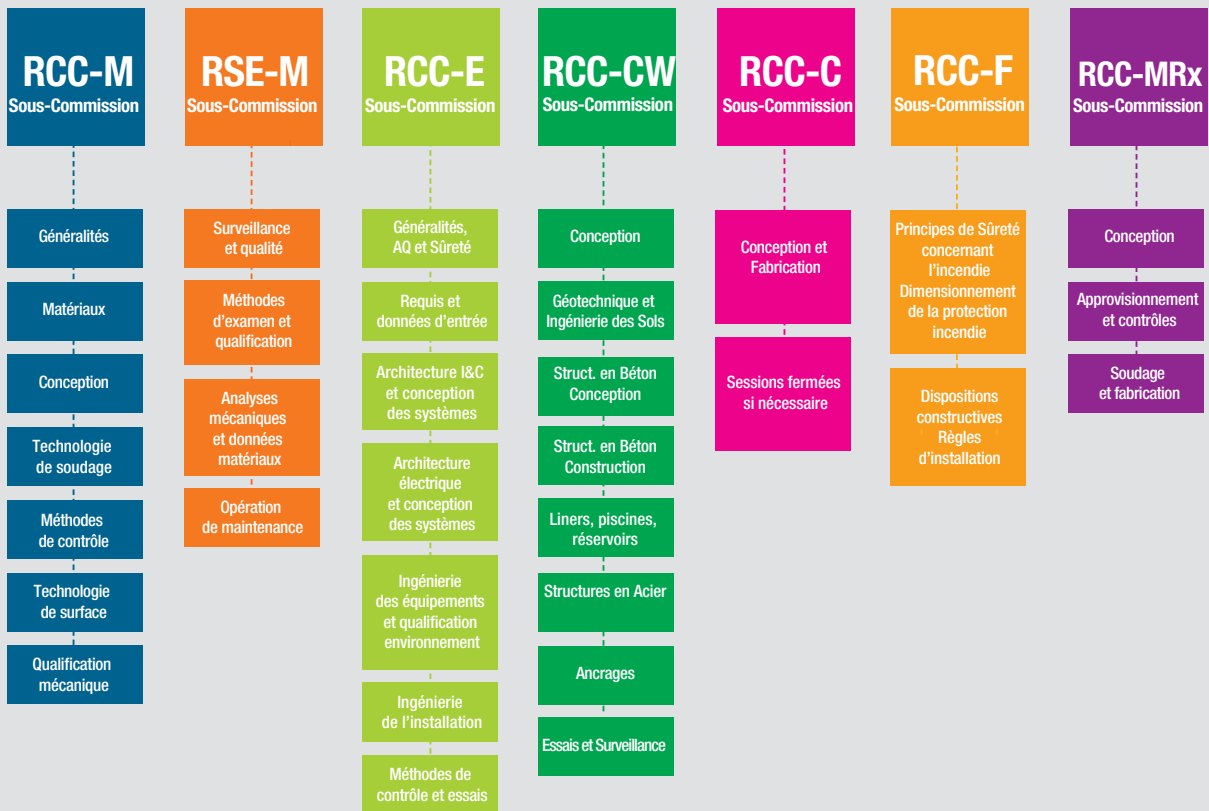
RCC-M
Sous-Commission

Généralités

Matériaux

Conception

Technologie de soudage

Méthodes de contrôle

Technologie de surface

Qualification mécanique

RSE-M
Sous-Commission

Surveillance et qualité

Méthodes d'examen et qualification

Analyses mécaniques et données matériaux

Opération de maintenance

RCC-E
Sous-Commission

Généralités, AQ et Sûreté

Requis et données d'entrée

Architecture I&C et conception des systèmes

Architecture électrique et conception des systèmes

Ingénierie des équipements et qualification environnement

Ingénierie de l'installation

Méthodes de contrôle et essais

RCC-CW
Sous-Commission

Conception

Géotechnique et Ingénierie des Sols

Struct. en Béton Conception

Struct. en Béton Construction

Liners, piscines, réservoirs

Structures en Acier

Ancrages

Essais et Surveillance

RCC-C
Sous-Commission

Conception et Fabrication

Sessions fermées si nécessaire

RCC-F
Sous-Commission

Principes de Sûreté concernant l'incendie Dimensionnement de la protection incendie

Dispositions constructives Règles d'installation

RCC-MRx
Sous-Commission

Conception

Approvisionnement et contrôles

Soudage et fabrication